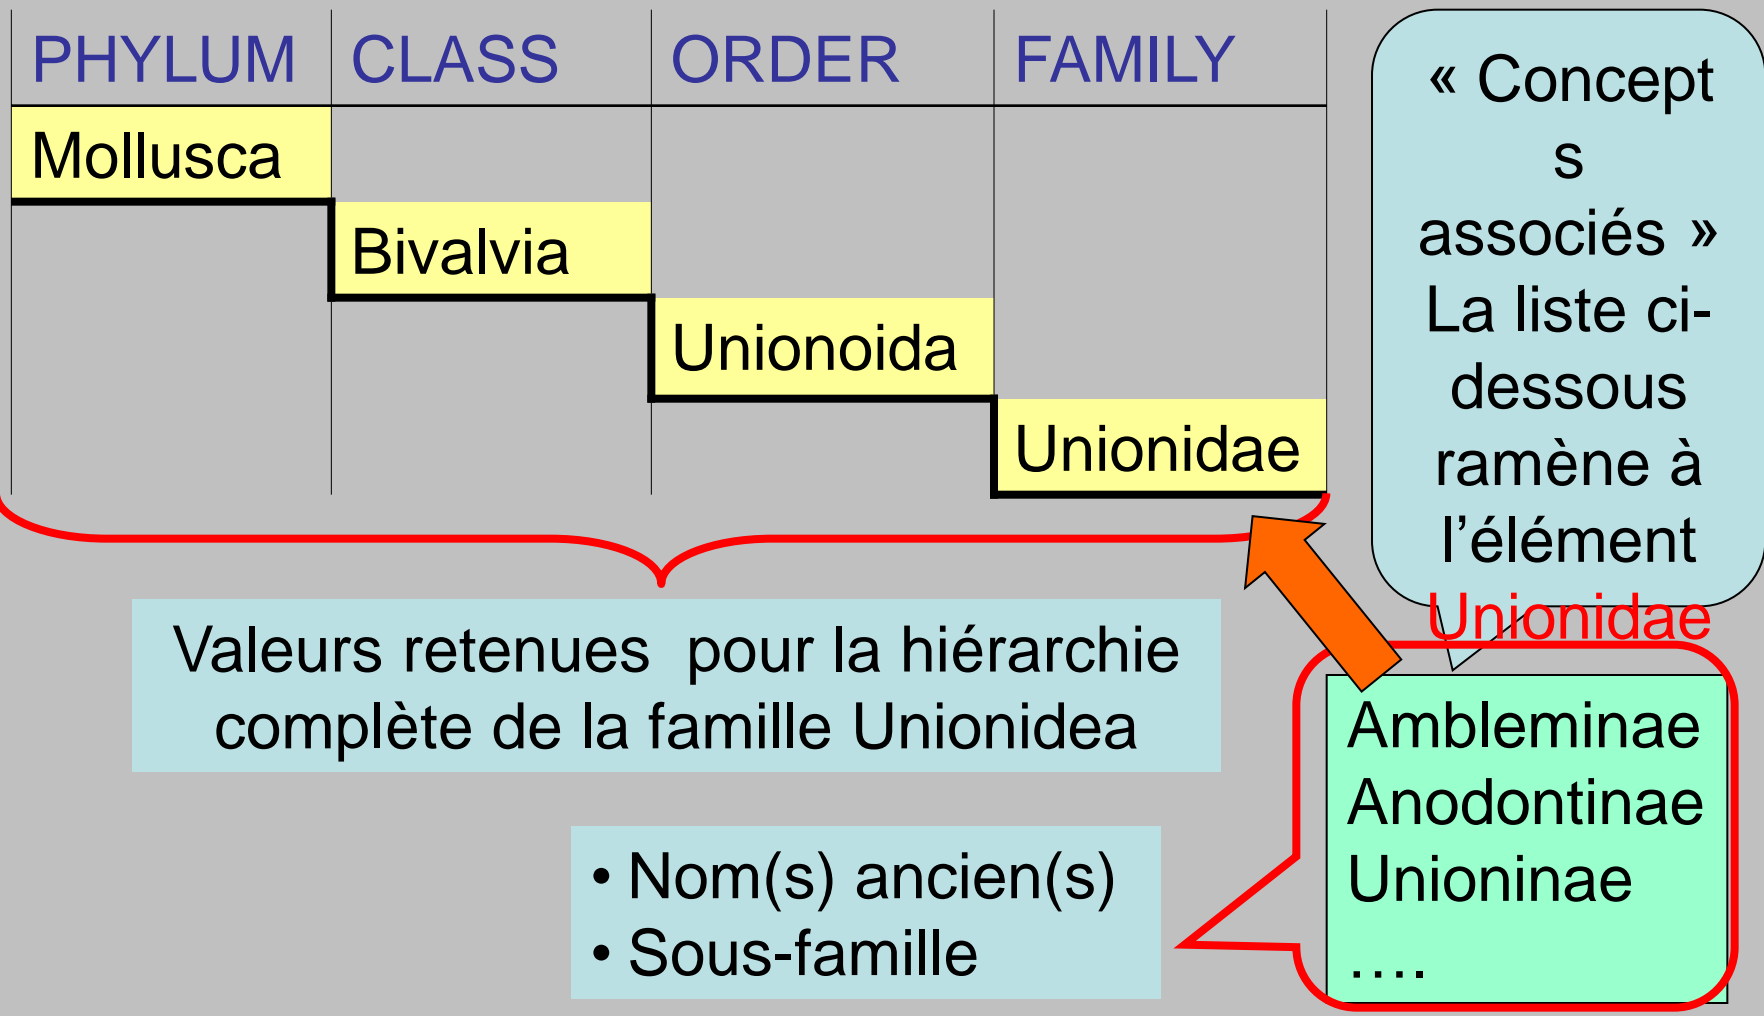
| PHYLUM | CLASS | ORDER | FAMILY |
|---|---|---|---|
| Mollusca | | | |
| | Bivalvia | | |
| | | Unionoida | |
| | | | Unionidae |

« Concepts associés » La liste ci-dessous ramène à l'élément Unionidae

Valeurs retenues pour la hiérarchie complète de la famille Unionidea

Ambleminae
Anodontinae
Unioninae
….

• Nom(s) ancien(s)
• Sous-famille